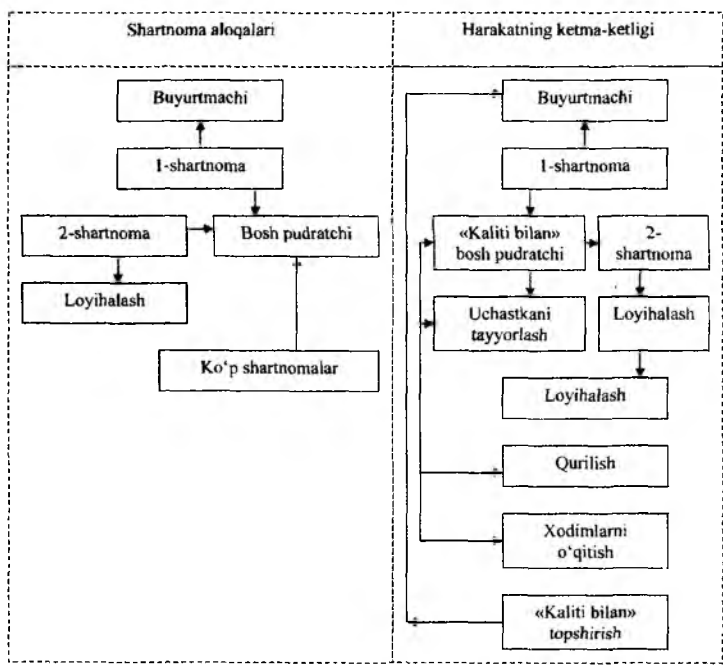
| Shartnoma aloqalari | Harakatning ketma-ketligi |
|---|---|

Buyurtmachi

1-shartnoma

2-shartnoma

Bosh pudratchi

Loyihalash

Ko'p shartnomalar

Buyurtmachi

1-shartnoma

«Kaliti bilan» bosh pudratchi

2-shartnoma

Uchastkani tayyorlash

Loyihalash

Loyihalash

Qurilish

Xodimlarni o'qitish

«Kaliti bilan» topshirish